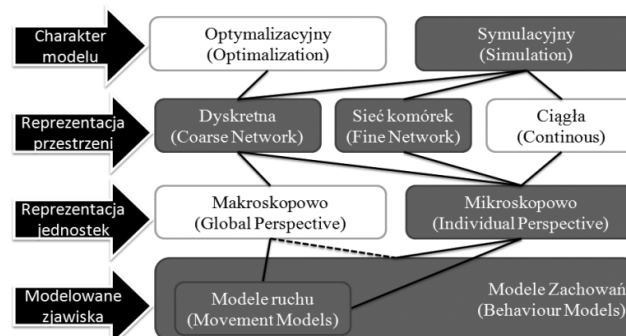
Charakter modelu

Optymalizacyjny (Optimalization)

Symulacyjny (Simulation)

Reprezentacja przestrzeni

Dyskretna (Coarse Network)

Sieć komórek (Fine Network)

Ciągła (Continous)

Reprezentacja jednostek

Makroskopowo (Global Perspective)

Mikroskopowo (Individual Perspective)

Modelowane zjawiska

Modele ruchu (Movement Models)

Modele Zachowań (Behaviour Models)